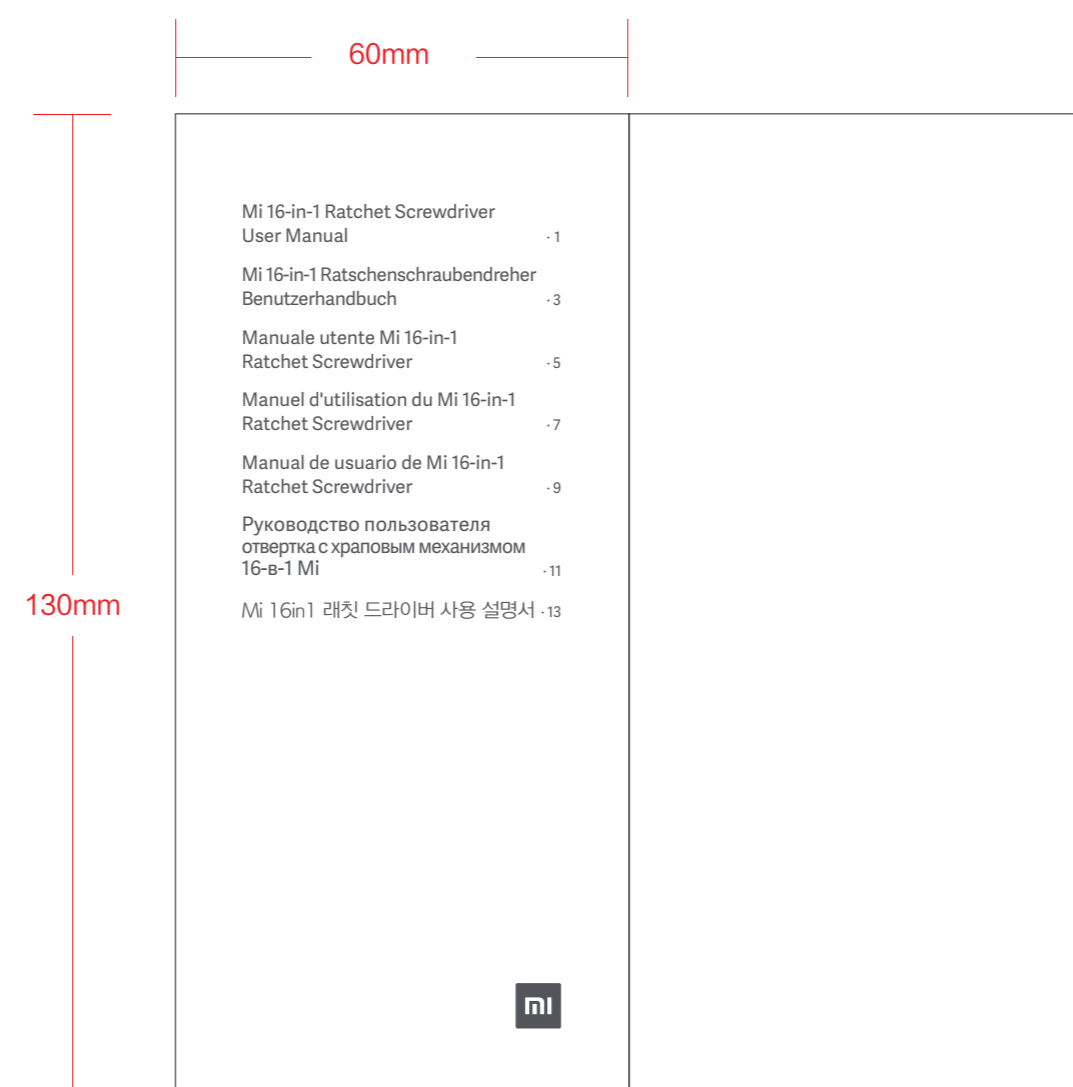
60mm

130mm

Mi 16-in-1 Ratchet Screwdriver User Manual · 1

Mi 16-in-1 Ratschenschraubendreher Benutzerhandbuch · 3

Manuale utente Mi 16-in-1 Ratchet Screwdriver · 5

Manuel d'utilisation du Mi 16-in-1 Ratchet Screwdriver · 7

Manual de usuario de Mi 16-in-1 Ratchet Screwdriver · 9

Руководство пользователя отвертка с храповым механизмом 16-в-1 Mi · 11

Mi 16in1 래칫 드라이버 사용 설명서 · 13

MI